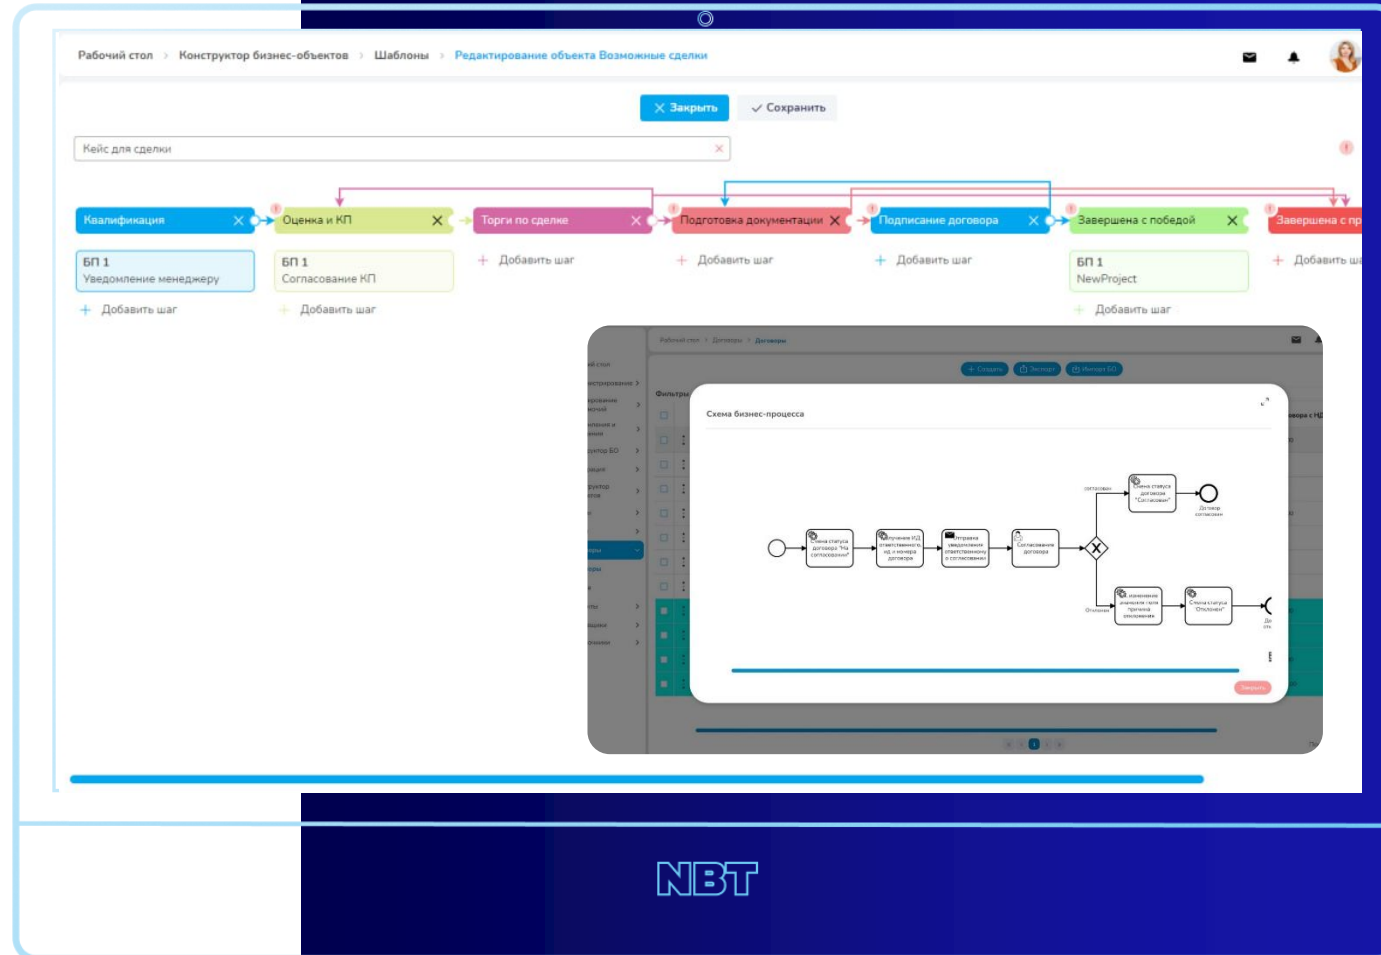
Рабочий стол › Конструктор бизнес-объектов › Шаблоны › Редактирование объекта Возможные сделки

Закрыть
Сохранить

Кейс для сделки

Квалификация
Оценка и КП
Торги по сделке
Подготовка документации
Подписание договора
Завершена с победой
Завершена с пр

БП 1
Уведомление менеджеру
Добавить шаг

БП 1
Согласование КП
Добавить шаг

Добавить шаг

Добавить шаг

Добавить шаг

БП 1
NewProject
Добавить шаг

Добавить ша

Рабочий стол › Договоры › Договоры

Схема бизнес-процесса

Смена статуса договора "На согласовании"
Получение ИД ответственного, ид и номера договора
Отправка уведомления ответственному о согласовании
Согласование договора
согласован
Смена статуса договора "Согласован"
Договор согласован
Отклонен
Изменение значения поля "причина отклонения"
Смена статуса "Отклонен"

Закрыть

NBT